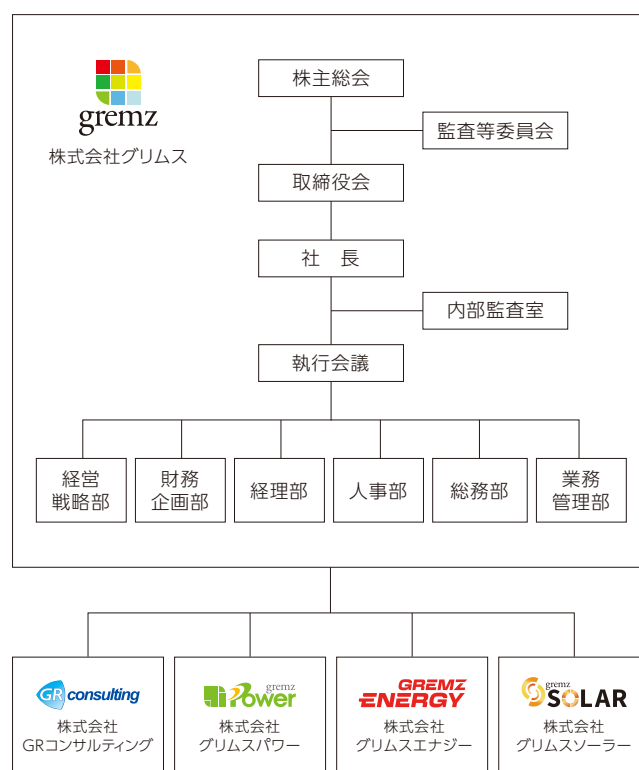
gremz
株式会社グリムス

株主総会

監査等委員会

取締役会

社　長

内部監査室

執行会議

経営戦略部

財務企画部

経理部

人事部

総務部

業務管理部

GR consulting
株式会社
GRコンサルティング

gremz Power
株式会社
グリムスパワー

GREMZ ENERGY
株式会社
グリムスエナジー

gremz SOLAR
株式会社
グリムスソーラー